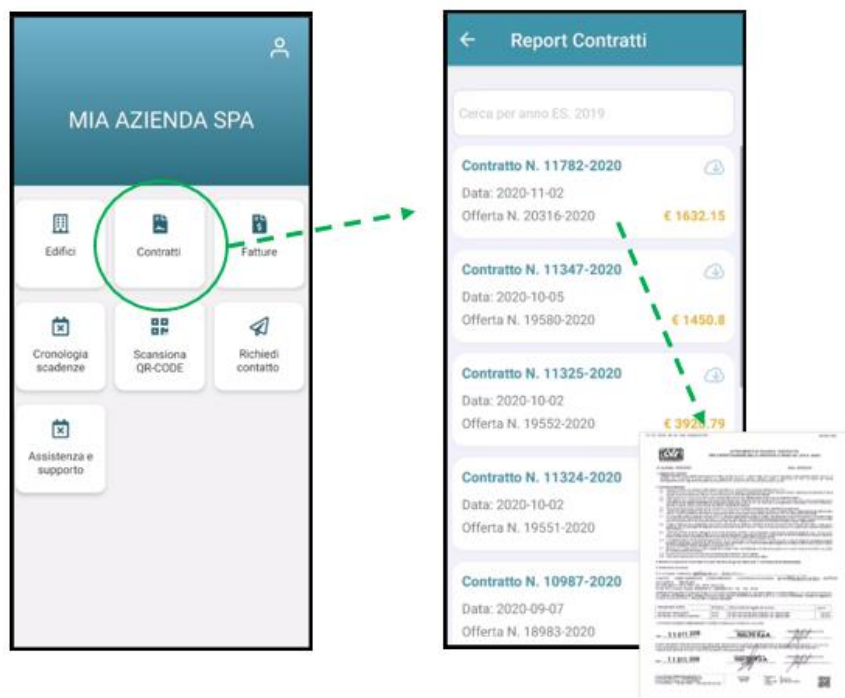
MIA AZIENDA SPA

Edifici

Contratti

Fatture

Cronologia scadenze

Scansiona QR-CODE

Richiedi contatto

Assistenza e supporto

Report Contratti

Cerca per anno ES. 2019

Contratto N. 11782-2020
Data: 2020-11-02
Offerta N. 20316-2020
€ 1632.15

Contratto N. 11347-2020
Data: 2020-10-05
Offerta N. 19580-2020
€ 1450.8

Contratto N. 11325-2020
Data: 2020-10-02
Offerta N. 19552-2020
€ 39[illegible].79

Contratto N. 11324-2020
Data: 2020-10-02
Offerta N. 19551-2020

Contratto N. 10987-2020
Data: 2020-09-07
Offerta N. 18983-2020

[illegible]